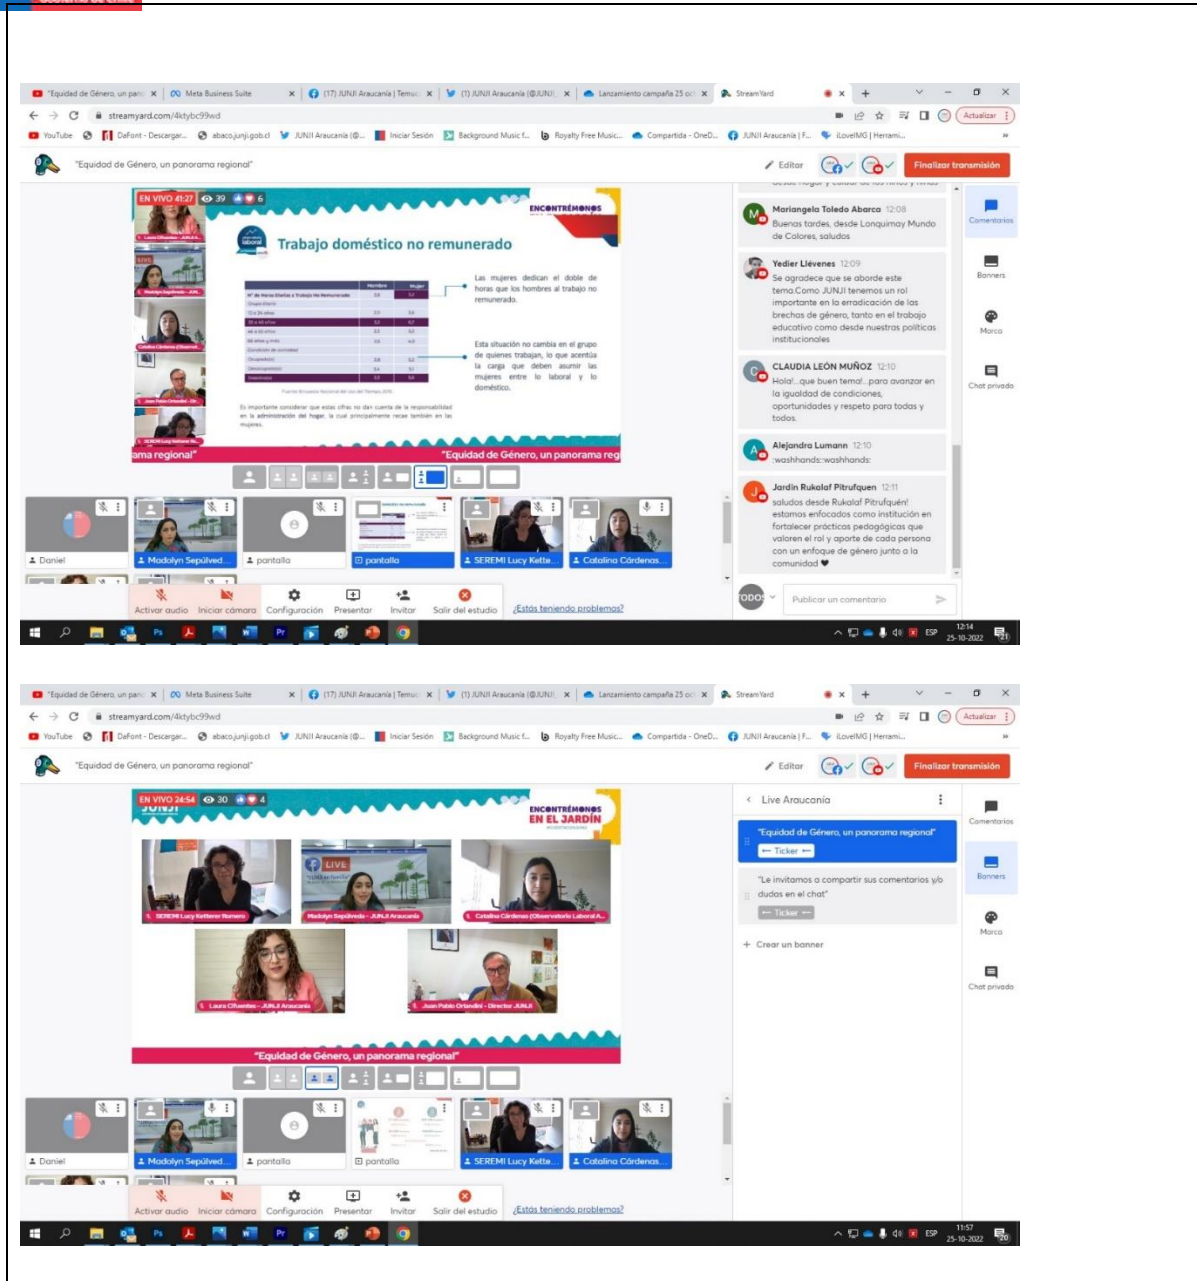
"Equidad de Género, un pano × | Meta Business Suite × | (17) JUNJI Araucanía | Temu × | (1) JUNJI Araucanía (@JUNJI × | Lanzamiento campaña 25 co × | StreamYard

streamyard.com/4ktybc99wd

Actualizar

YouTube | DaFont - Descargar... | abaco.junji.gob.cl | JUNJI Araucanía (@... | Iniciar Sesión | Background Music f... | Royalty Free Music... | Compartida - OneD... | JUNJI Araucanía | F... | iLovelMG | Herrami...

"Equidad de Género, un panorama regional"

Editor

Finalizar transmisión

EN VIVO 41:27 39 6

ENCONTRÉMONOS

Trabajo doméstico no remunerado

Las mujeres dedican el doble de horas que los hombres al trabajo no remunerado.

Esta situación no cambia en el grupo de quienes trabajan, lo que acentúa la carga que deben asumir las mujeres entre lo laboral y lo doméstico.

"Equidad de Género, un panorama regional"

Mariangela Toledo Abarca 12:08
Buenas tardes, desde Lonquimay Mundo de Colores, saludos

Yedier Llévenes 12:09
Se agradece que se aborde este tema.Como JUNJI tenemos un rol importante en la erradicación de las brechas de género, tanto en el trabajo educativo como desde nuestras políticas institucionales

CLAUDIA LEÓN MUÑOZ 12:10
Hola!...que buen tema!...para avanzar en la igualdad de condiciones, oportunidades y respeto para todas y todos.

Alejandra Lumann 12:10
:washhands::washhands:

Jardin Rukalaf Pitrufquen 12:11
saludos desde Rukalaf Pitrufquén! estamos enfocados como institución en fortalecer prácticas pedagógicas que valoren el rol y aporte de cada persona con un enfoque de género junto a la comunidad ♥

Comentarios
Banners
Marca
Chat privado

Daniel | Madolyn Sepúlved... | pantalla | pantalla | SEREMI Lucy Kette... | Catalina Cárdenas...

Activar audio | Iniciar cámara | Configuración | Presentar | Invitar | Salir del estudio | ¿Estás teniendo problemas?

TODOS | Publicar un comentario

ESP 12:14 25-10-2022

"Equidad de Género, un pano × | Meta Business Suite × | (17) JUNJI Araucanía | Temu × | (1) JUNJI Araucanía (@JUNJI × | Lanzamiento campaña 25 co × | StreamYard

streamyard.com/4ktybc99wd

"Equidad de Género, un panorama regional"

Editor

Finalizar transmisión

EN VIVO 24:54 30 4

ENCONTRÉMONOS EN EL JARDÍN

SEREMI Lucy Ketterer Romero | Madolyn Sepúlveda - JUNJI Araucanía | Catalina Cárdenas (Observatorio Laboral A...
Laura Cifuentes - JUNJI Araucanía | Juan Pablo Orlandini - Director JUNJI

"Equidad de Género, un panorama regional"

Live Araucania

"Equidad de Género, un panorama regional"
Ticker

"Le invitamos a compartir sus comentarios y/o dudas en el chat"
Ticker

+ Crear un banner

Comentarios
Banners
Marca
Chat privado

Daniel | Madolyn Sepúlved... | pantalla | pantalla | SEREMI Lucy Kette... | Catalina Cárdenas...

Activar audio | Iniciar cámara | Configuración | Presentar | Invitar | Salir del estudio | ¿Estás teniendo problemas?

ESP 11:57 25-10-2022